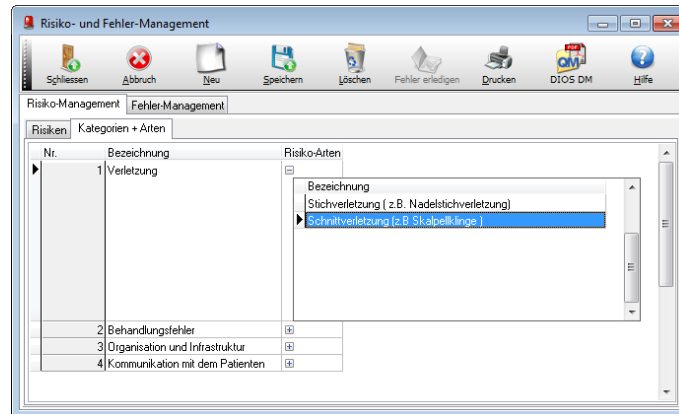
Risiko- und Fehler-Management

Schliessen | Abbruch | Neu | Speichern | Löschen | Fehler erledigen | Drucken | DIOS DM | Hilfe

Risiko-Management | Fehler-Management

Risiken | Kategorien + Arten

| Nr. | Bezeichnung | Risiko-Arten |
|---|---|---|
| 1 | Verletzung | ⊟ |
| 2 | Behandlungsfehler | ⊞ |
| 3 | Organisation und Infrastruktur | ⊞ |
| 4 | Kommunikation mit dem Patienten | ⊞ |

| Bezeichnung |
|---|
| Stichverletzung ( z.B. Nadelstichverletzung) |
| Schnittverletzung (z.B Skalpellklinge ) |